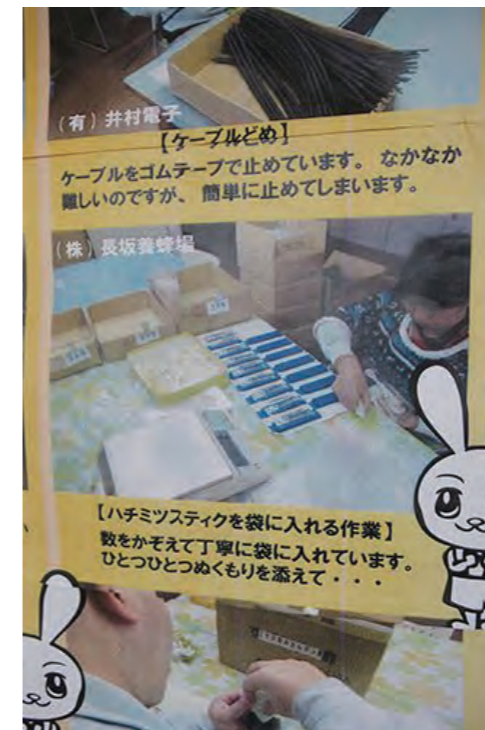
(有) 井村電子

【ケーブルどめ】

ケーブルをゴムテープで止めています。 なかなか難しいのですが、 簡単に止めてしまいます。

(株) 長坂養蜂場

【ハチミツスティックを袋に入れる作業】

数をかぞえて丁寧に袋に入れています。
ひとつひとつぬくもりを添えて・・・